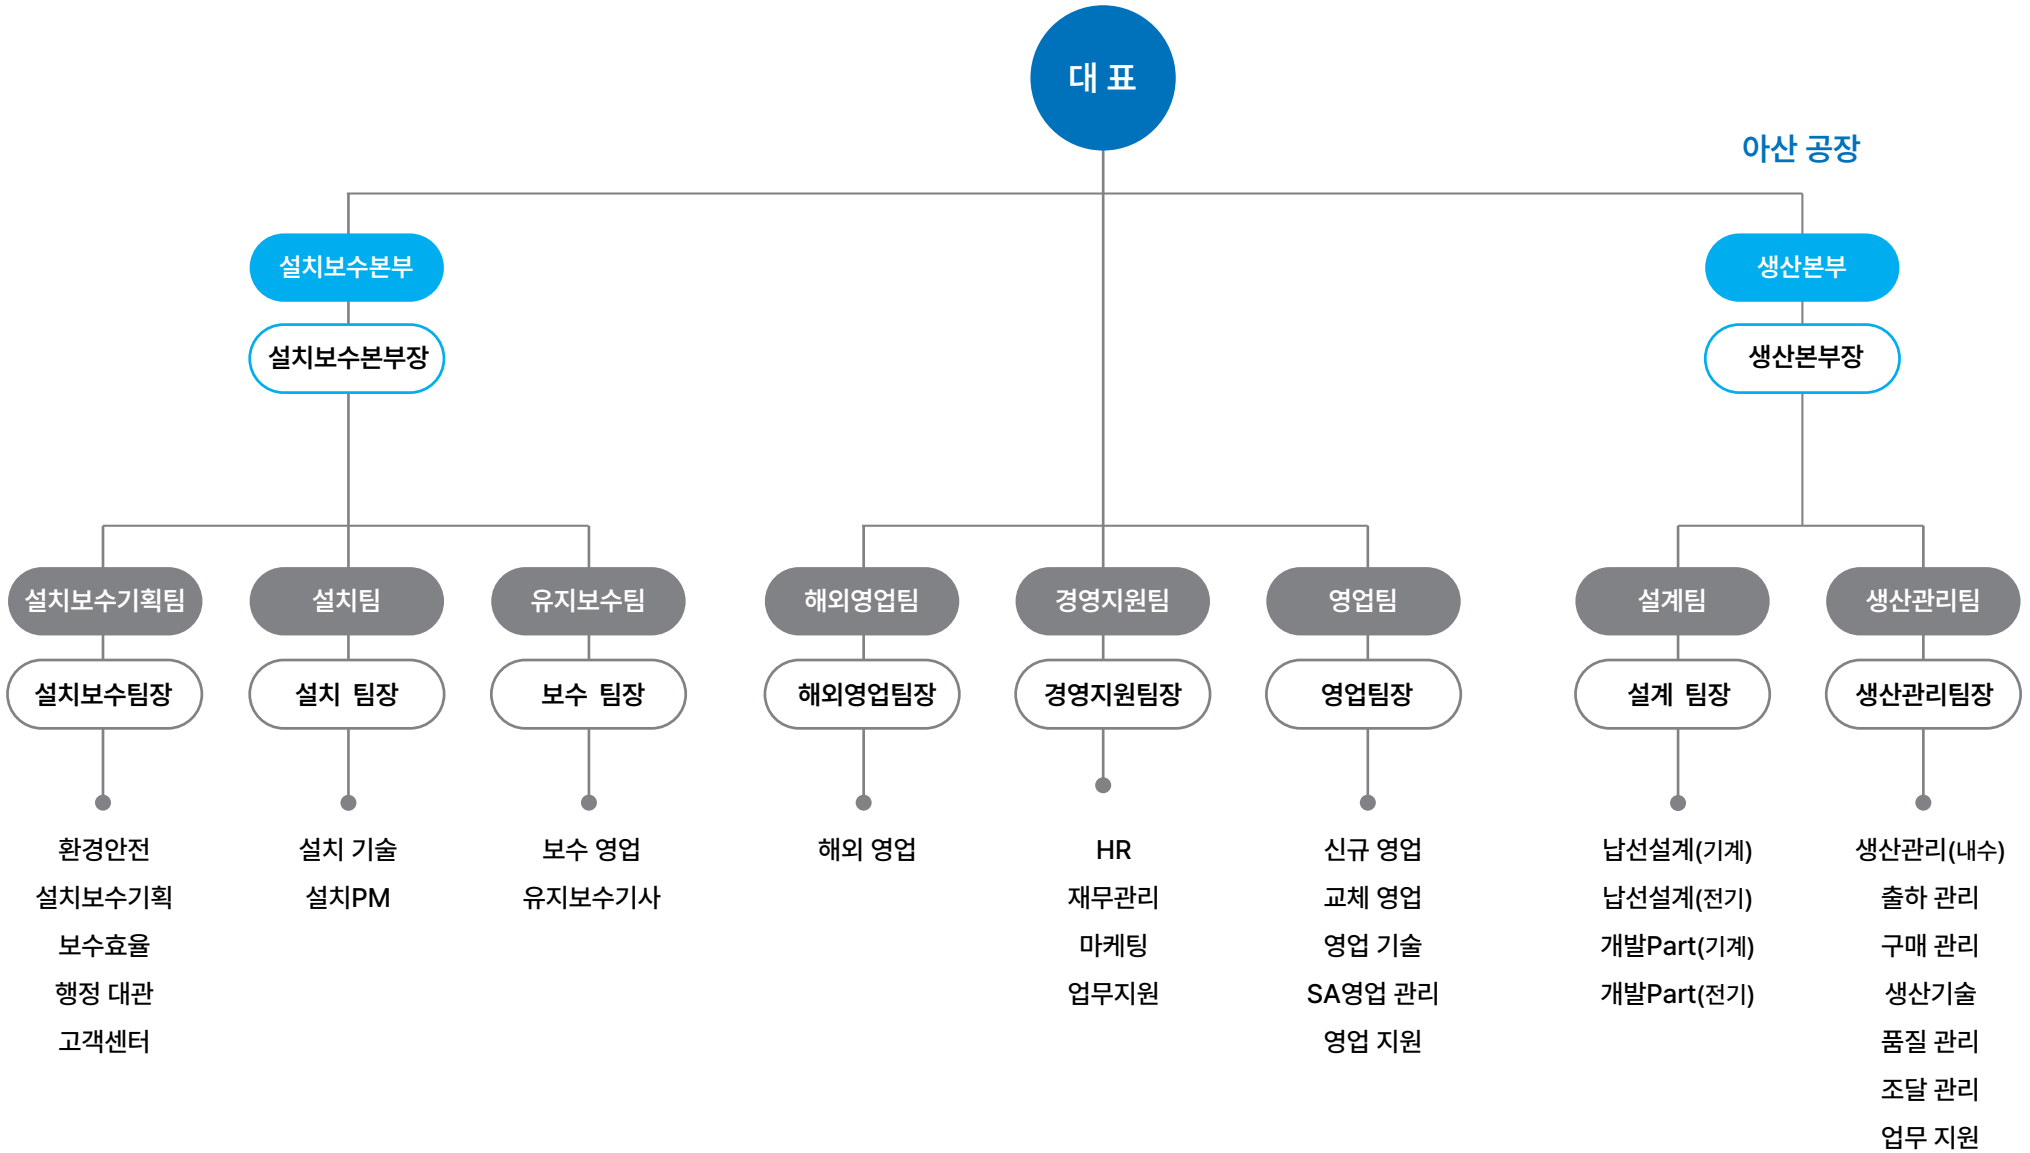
대 표

아산 공장

설치보수본부

설치보수본부장

생산본부

생산본부장

설치보수기획팀

설치보수팀장

환경안전
설치보수기획
보수효율
행정 대관
고객센터

설치팀

설치 팀장

설치 기술
설치PM

유지보수팀

보수 팀장

보수 영업
유지보수기사

해외영업팀

해외영업팀장

해외 영업

경영지원팀

경영지원팀장

HR
재무관리
마케팅
업무지원

영업팀

영업팀장

신규 영업
교체 영업
영업 기술
SA영업 관리
영업 지원

설계팀

설계 팀장

납선설계(기계)
납선설계(전기)
개발Part(기계)
개발Part(전기)

생산관리팀

생산관리팀장

생산관리(내수)
출하 관리
구매 관리
생산기술
품질 관리
조달 관리
업무 지원